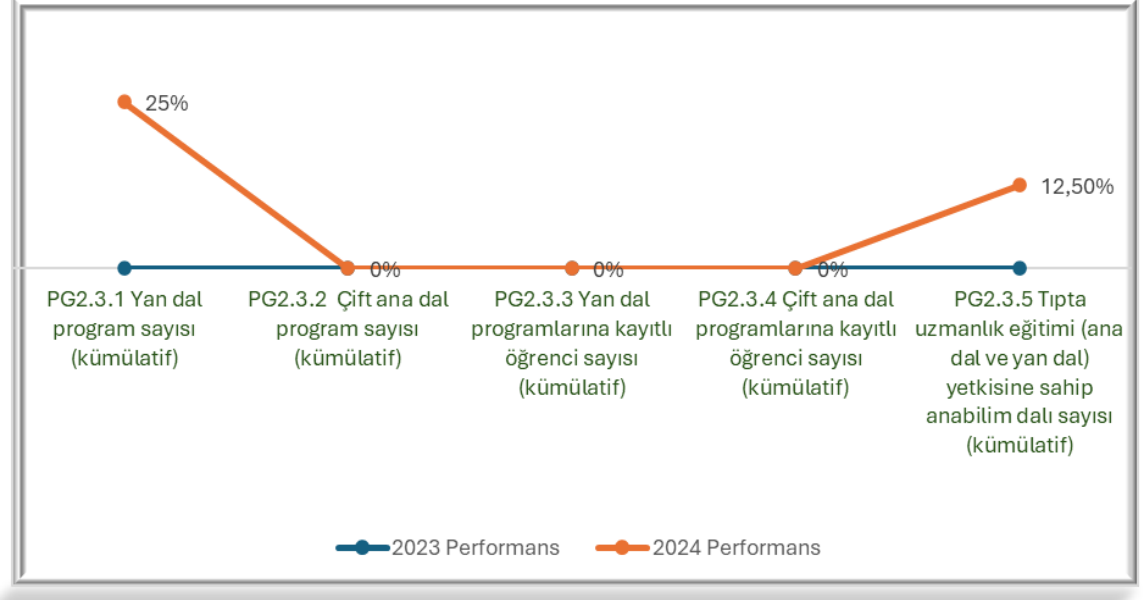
25%

12,50%

0%

0%

0%

PG2.3.1 Yan dal program sayısı (kümülatif)

PG2.3.2 Çift ana dal program sayısı (kümülatif)

PG2.3.3 Yan dal programlarına kayıtlı öğrenci sayısı (kümülatif)

PG2.3.4 Çift ana dal programlarına kayıtlı öğrenci sayısı (kümülatif)

PG2.3.5 Tıpta uzmanlık eğitimi (ana dal ve yan dal) yetkisine sahip anabilim dalı sayısı (kümülatif)

2023 Performans
2024 Performans